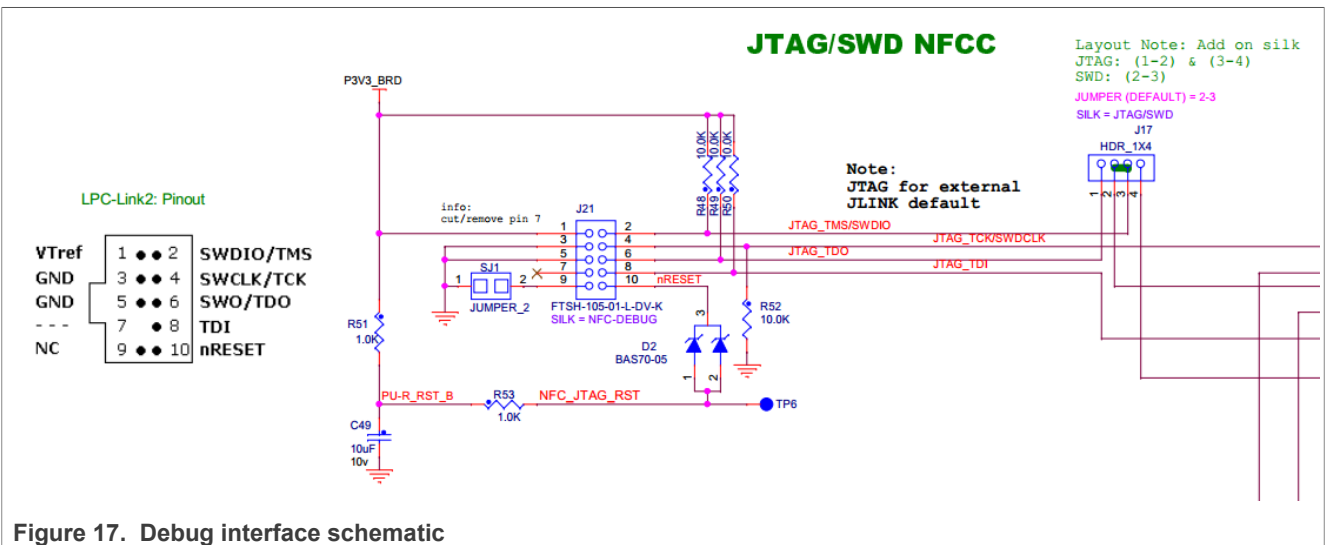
JTAG/SWD NFCC

Layout Note: Add on silk
JTAG: (1-2) & (3-4)
SWD: (2-3)

JUMPER (DEFAULT) = 2-3
SILK = JTAG/SWD
J17
HDR_1X4
1 2 3 4

P3V3_BRD

10.0K 10.0K 10.0K
R48 R49 R50

Note:
JTAG for external
JLINK default

LPC-Link2: Pinout

| | | |
|---|---|---|
| VTref | 1 ● ● 2 | SWDIO/TMS |
| GND | 3 ● ● 4 | SWCLK/TCK |
| GND | 5 ● ● 6 | SWO/TDO |
| - - - | 7 ● 8 | TDI |
| NC | 9 ● ● 10 | nRESET |

info:
cut/remove pin 7

J21
1 2
3 4
5 6
7 8
9 10

JTAG_TMS/SWDIO
JTAG_TCK/SWDCLK
JTAG_TDO
JTAG_TDI
nRESET

SJ1
1 2
JUMPER_2

FTSH-105-01-L-DV-K
SILK = NFC-DEBUG

R52
10.0K

R51
1.0K

3
D2
BAS70-05
1 2

PU-R_RST_B
R53
1.0K
NFC_JTAG_RST
TP6

C49
10uF
10v

Figure 17. Debug interface schematic